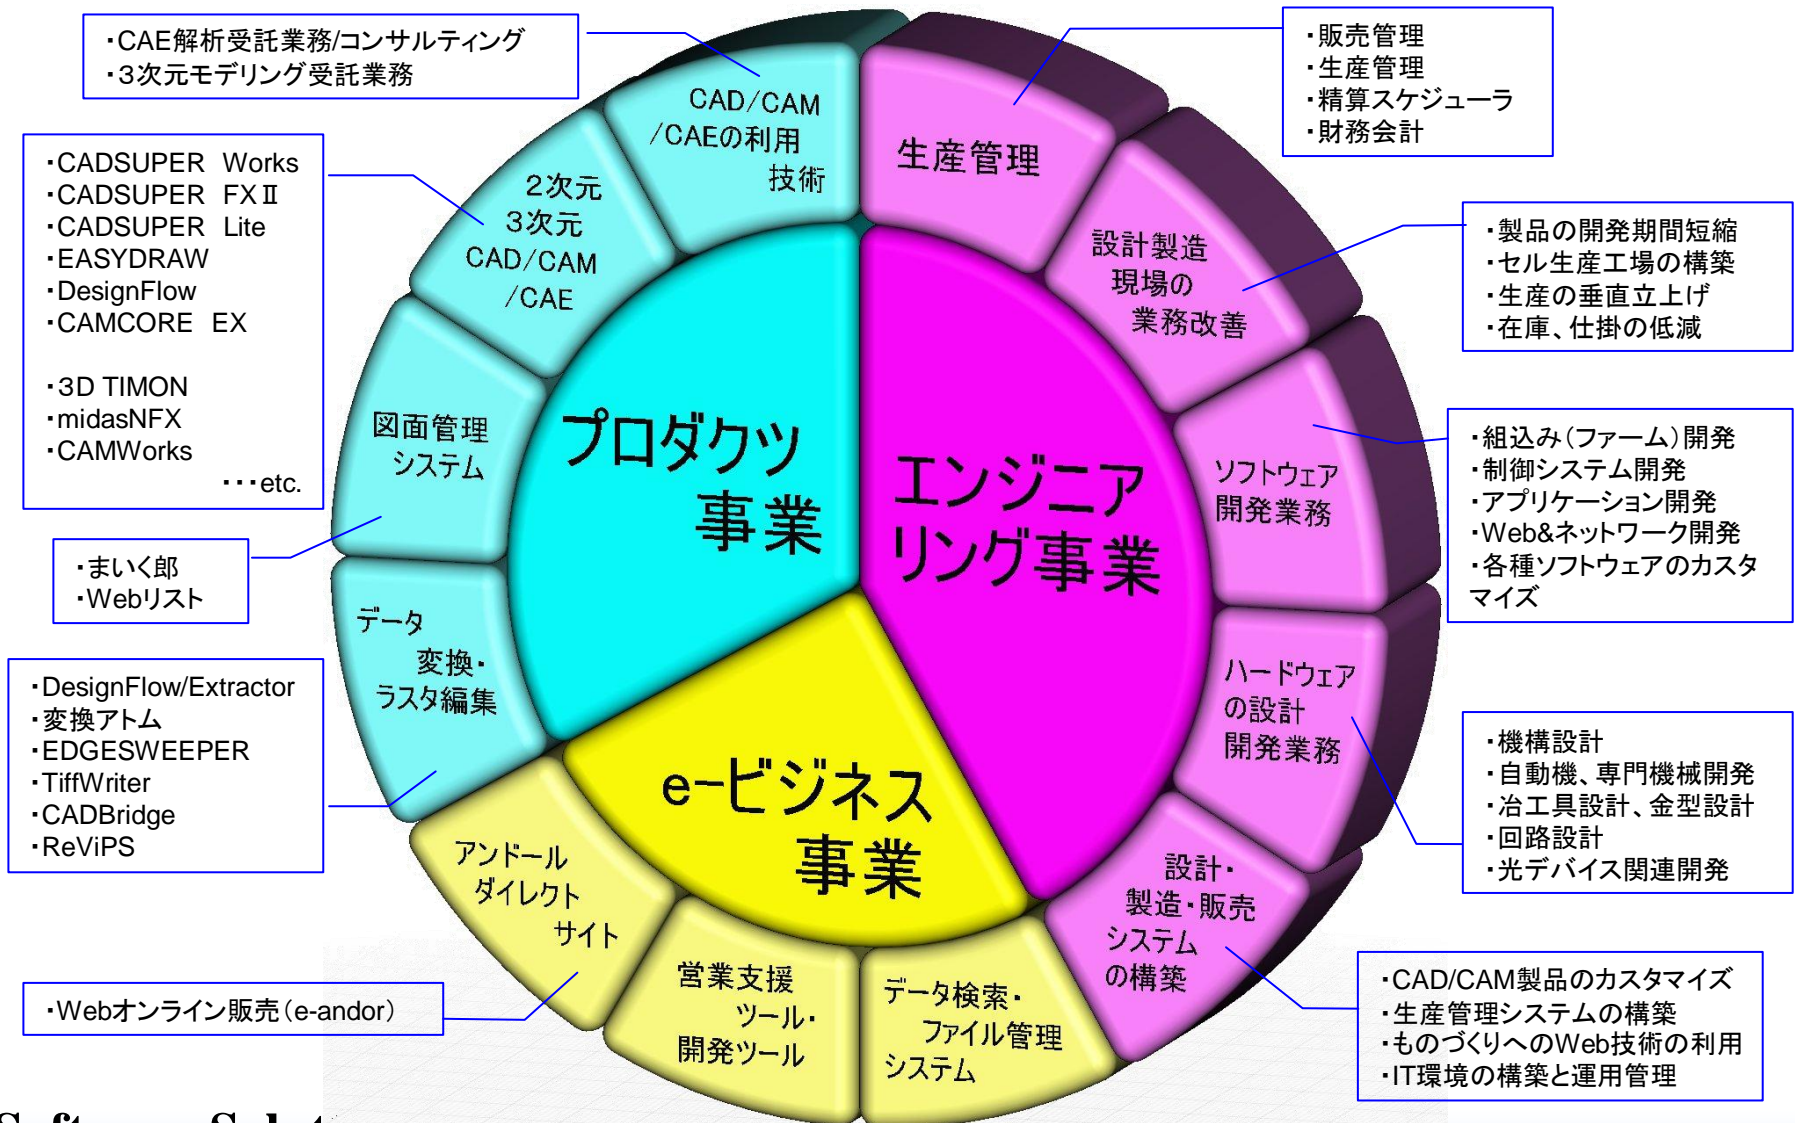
・CAE解析受託業務/コンサルティング
・3次元モデリング受託業務

・販売管理
・生産管理
・精算スケジューラ
・財務会計

・CADSUPER Works
・CADSUPER FXⅡ
・CADSUPER Lite
・EASYDRAW
・DesignFlow
・CAMCORE EX

・3D TIMON
・midasNFX
・CAMWorks
・・・etc.

・製品の開発期間短縮
・セル生産工場の構築
・生産の垂直立上げ
・在庫、仕掛の低減

・組込み(ファーム)開発
・制御システム開発
・アプリケーション開発
・Web&ネットワーク開発
・各種ソフトウェアのカスタマイズ

・まいく郎
・Webリスト

・DesignFlow/Extractor
・変換アトム
・EDGESWEEPER
・TiffWriter
・CADBridge
・ReViPS

・機構設計
・自動機、専門機械開発
・冶工具設計、金型設計
・回路設計
・光デバイス関連開発

・Webオンライン販売(e-andor)

・CAD/CAM製品のカスタマイズ
・生産管理システムの構築
・ものづくりへのWeb技術の利用
・IT環境の構築と運用管理

CAD/CAM /CAEの利用 技術
2次元 3次元 CAD/CAM /CAE
図面管理 システム
データ 変換・ ラスタ編集
アンドール ダイレクト サイト
営業支援 ツール・ 開発ツール
データ検索・ ファイル管理 システム
設計・ 製造・販売 システム の構築
ハードウェア の設計 開発業務
ソフトウェア 開発業務
設計製造 現場の 業務改善
生産管理

プロダクツ 事業
エンジニア リング事業
e-ビジネス 事業

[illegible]